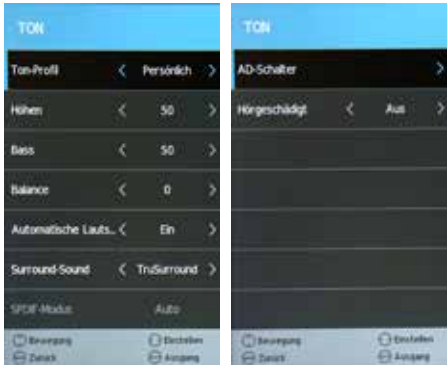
TON

Ton-Profil < Persönlich >

Höhen < 50 >

Bass < 50 >

Balance < 0 >

Automatische Lauts... < Ein >

Surround-Sound < TruSurround >

SPDIF-Modus Auto

Bewegung Einstellen
Zurück Ausgang

TON

AD-Schalter >

Hörgeschädigt < Aus >

Bewegung Einstellen
Zurück Ausgang